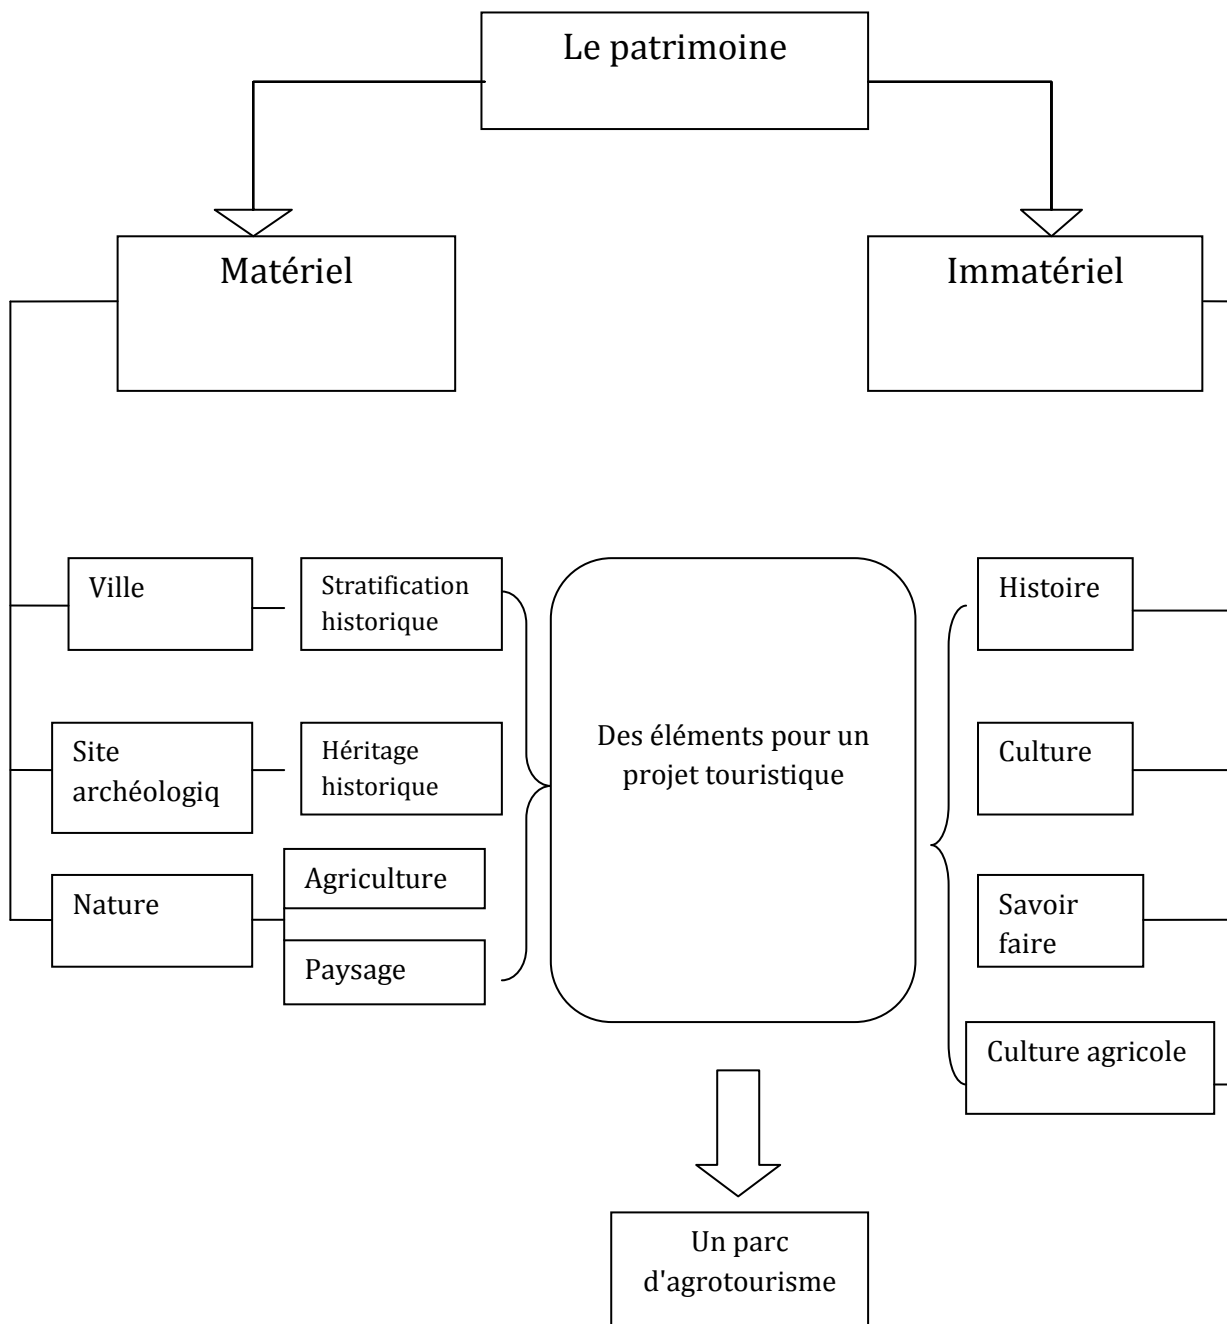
Le patrimoine

Matériel

Immatériel

Ville

Stratification historique

Site archéologiq

Héritage historique

Nature

Agriculture

Paysage

Des éléments pour un projet touristique

Histoire

Culture

Savoir faire

Culture agricole

Un parc d'agrotourisme